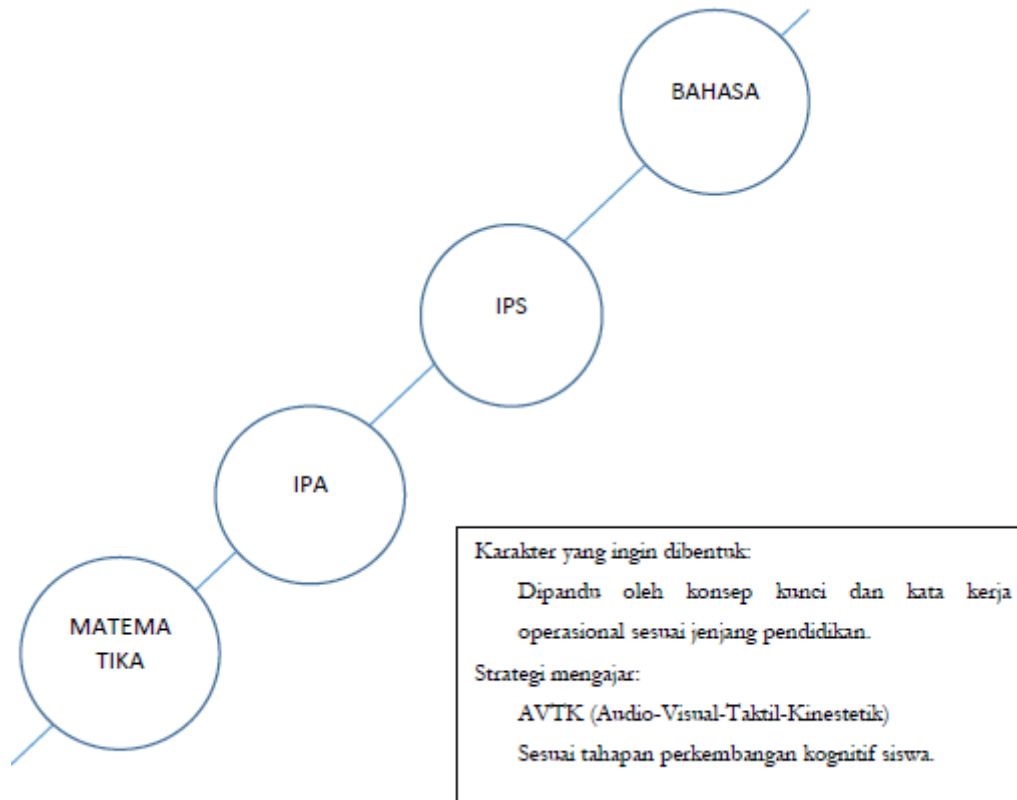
BAHASA

IPS

IPA

MATEMA
TIKA

Karakter yang ingin dibentuk:
Dipandu oleh konsep kunci dan kata kerja operasional sesuai jenjang pendidikan.
Strategi mengajar:
AVTK (Audio-Visual-Taktil-Kinestetik)
Sesuai tahapan perkembangan kognitif siswa.